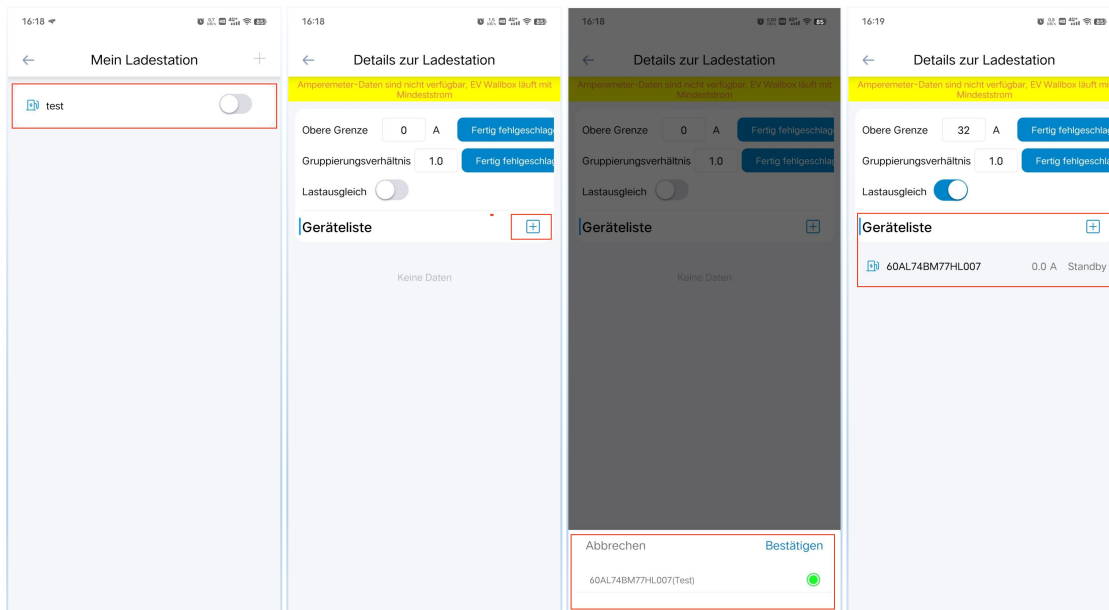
16:18

Mein Ladestation

test

16:18

Details zur Ladestation

Amperemeter-Daten sind nicht verfügbar, EV Wallbox läuft mit Mindeststrom

Obere Grenze 0 A Fertig fehlgeschlag

Gruppierungsverhältnis 1.0 Fertig fehlgeschlag

Lastausgleich

Geräteliste

Keine Daten

16:18

Details zur Ladestation

Amperemeter-Daten sind nicht verfügbar, EV Wallbox läuft mit Mindeststrom

Obere Grenze 0 A Fertig fehlgeschlag

Gruppierungsverhältnis 1.0 Fertig fehlgeschlag

Lastausgleich

Geräteliste

Keine Daten

Abbrechen Bestätigen

60AL74BM77HL007(Test)

16:19

Details zur Ladestation

Amperemeter-Daten sind nicht verfügbar, EV Wallbox läuft mit Mindeststrom

Obere Grenze 32 A Fertig fehlgeschlag

Gruppierungsverhältnis 1.0 Fertig fehlgeschla

Lastausgleich

Geräteliste

60AL74BM77HL007 0.0 A Standby